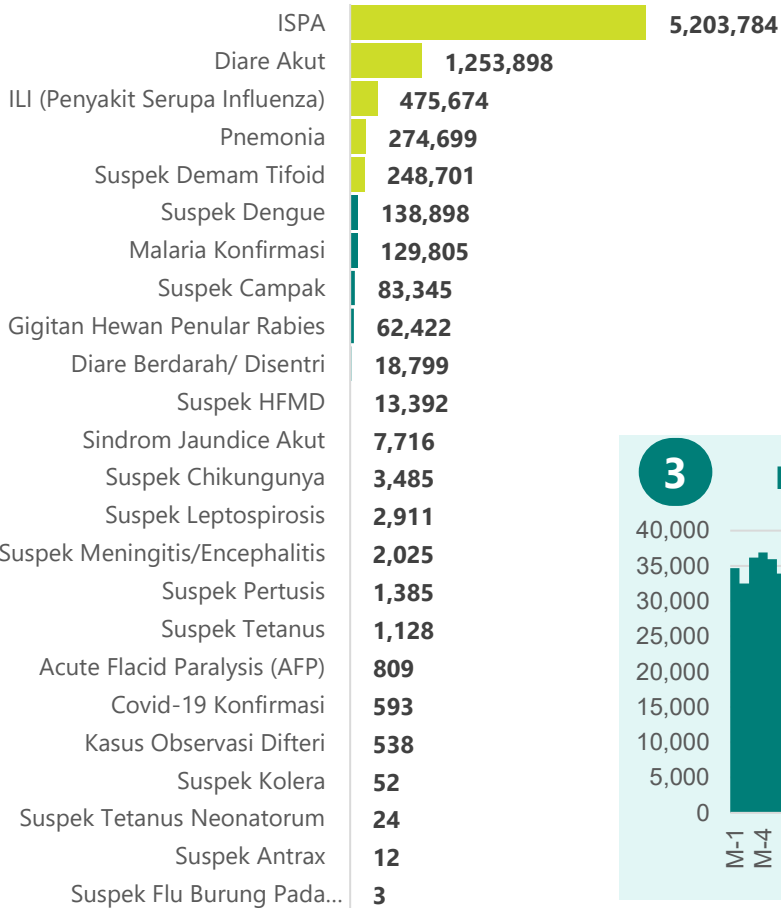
ISPA 5,203,784
Diare Akut 1,253,898
ILI (Penyakit Serupa Influenza) 475,674
Pnemonia 274,699
Suspek Demam Tifoid 248,701
Suspek Dengue 138,898
Malaria Konfirmasi 129,805
Suspek Campak 83,345
Gigitan Hewan Penular Rabies 62,422
Diare Berdarah/ Disentri 18,799
Suspek HFMD 13,392
Sindrom Jaundice Akut 7,716
Suspek Chikungunya 3,485
Suspek Leptospirosis 2,911
Suspek Meningitis/Encephalitis 2,025
Suspek Pertusis 1,385
Suspek Tetanus 1,128
Acute Flacid Paralysis (AFP) 809
Covid-19 Konfirmasi 593
Kasus Observasi Difteri 538
Suspek Kolera 52
Suspek Tetanus Neonatorum 24
Suspek Antrax 12
Suspek Flu Burung Pada... 3

3

40,000
35,000
30,000
25,000
20,000
15,000
10,000
5,000
0
M-1
M-4